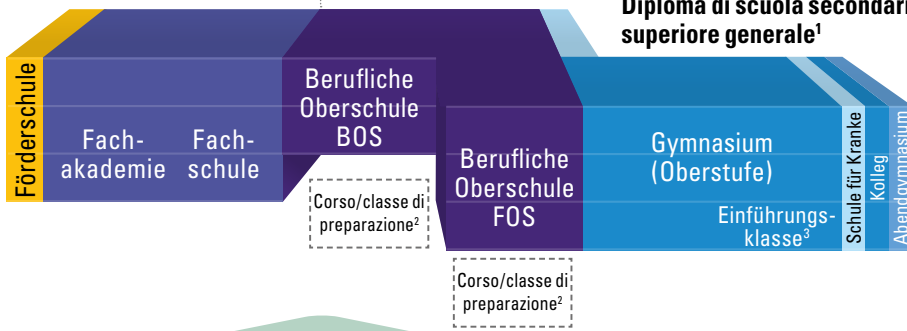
Diploma di scuola secondari
superiore generale$^{1}$

Förderschule

Fach-
akademie

Fach-
schule

Berufliche
Oberschule
BOS

Corso/classe di
preparazione$^{2}$

Berufliche
Oberschule
FOS

Corso/classe di
preparazione$^{2}$

Gymnasium
(Oberstufe)

Einführungs-
klasse$^{3}$

Schule für Kranke

Kolleg

Abendgymnasium